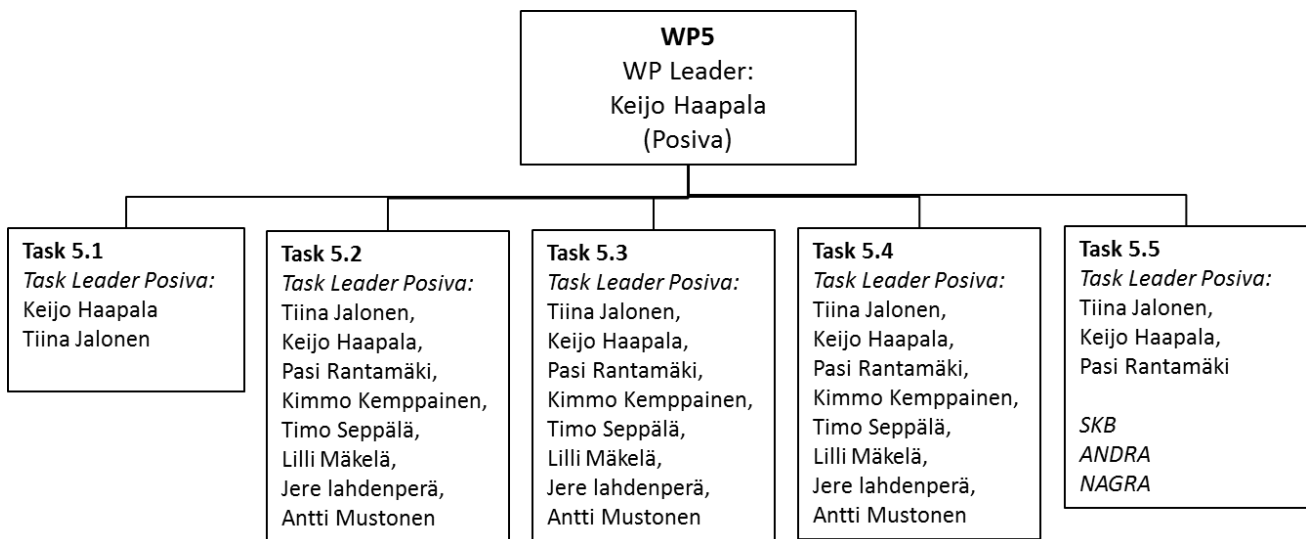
**WP5**
WP Leader:
Keijo Haapala
(Posiva)

**Task 5.1**
*Task Leader Posiva:*
Keijo Haapala
Tiina Jalonen

**Task 5.2**
*Task Leader Posiva:*
Tiina Jalonen,
Keijo Haapala,
Pasi Rantamäki,
Kimmo Kemppainen,
Timo Seppälä,
Lilli Mäkelä,
Jere lahdenperä,
Antti Mustonen

**Task 5.3**
*Task Leader Posiva:*
Tiina Jalonen,
Keijo Haapala,
Pasi Rantamäki,
Kimmo Kemppainen,
Timo Seppälä,
Lilli Mäkelä,
Jere lahdenperä,
Antti Mustonen

**Task 5.4**
*Task Leader Posiva:*
Tiina Jalonen,
Keijo Haapala,
Pasi Rantamäki,
Kimmo Kemppainen,
Timo Seppälä,
Lilli Mäkelä,
Jere lahdenperä,
Antti Mustonen

**Task 5.5**
*Task Leader Posiva:*
Tiina Jalonen,
Keijo Haapala,
Pasi Rantamäki

*SKB*
*ANDRA*
*NAGRA*